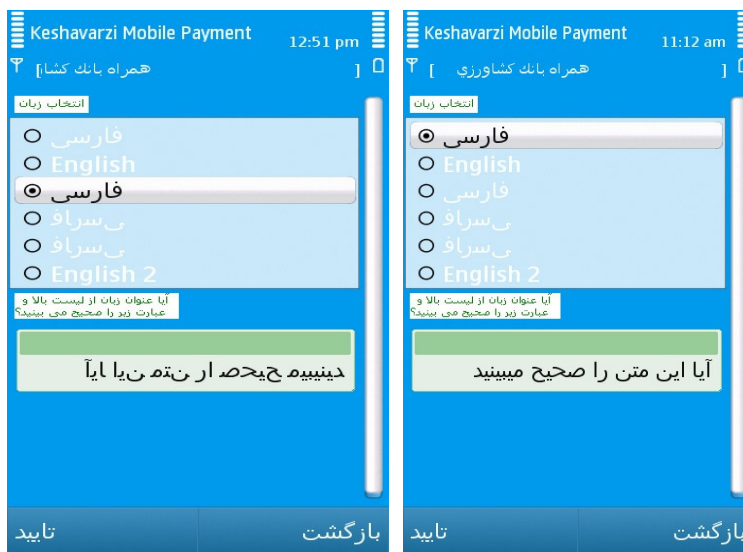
Keshavarzi Mobile Payment 12:51 pm
همراه بانک کشا[ ]

انتخاب زبان

فارسی
English
فارسی
ی‌سراف
ی‌سراف
English 2

آیا عنوان زبان از لیست بالا و عبارت زیر را صحیح می بینید؟

دینیبیم حیحص ار نتم نیا ایآ

تایید
بازگشت

Keshavarzi Mobile Payment 11:12 am
همراه بانک کشاورزي [ ]

انتخاب زبان

فارسی
English
فارسی
ی‌سراف
ی‌سراف
English 2

آیا عنوان زبان از لیست بالا و عبارت زیر را صحیح می بینید؟

آیا این متن را صحیح میبینید

تایید
بازگشت